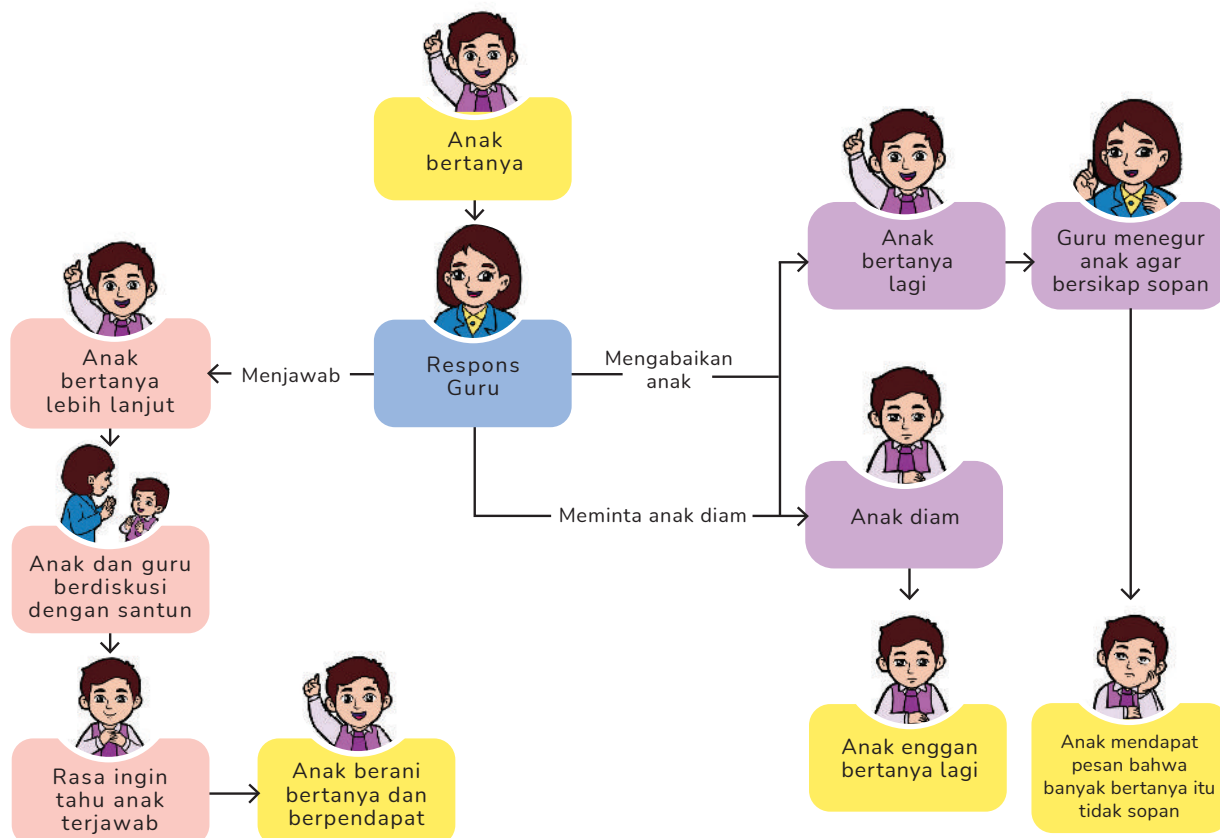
Anak bertanya

Respons Guru

Menjawab

Anak bertanya lebih lanjut

Anak dan guru berdiskusi dengan santun

Rasa ingin tahu anak terjawab

Anak berani bertanya dan berpendapat

Mengabaikan anak

Meminta anak diam

Anak bertanya lagi

Guru menegur anak agar bersikap sopan

Anak diam

Anak enggan bertanya lagi

Anak mendapat pesan bahwa banyak bertanya itu tidak sopan